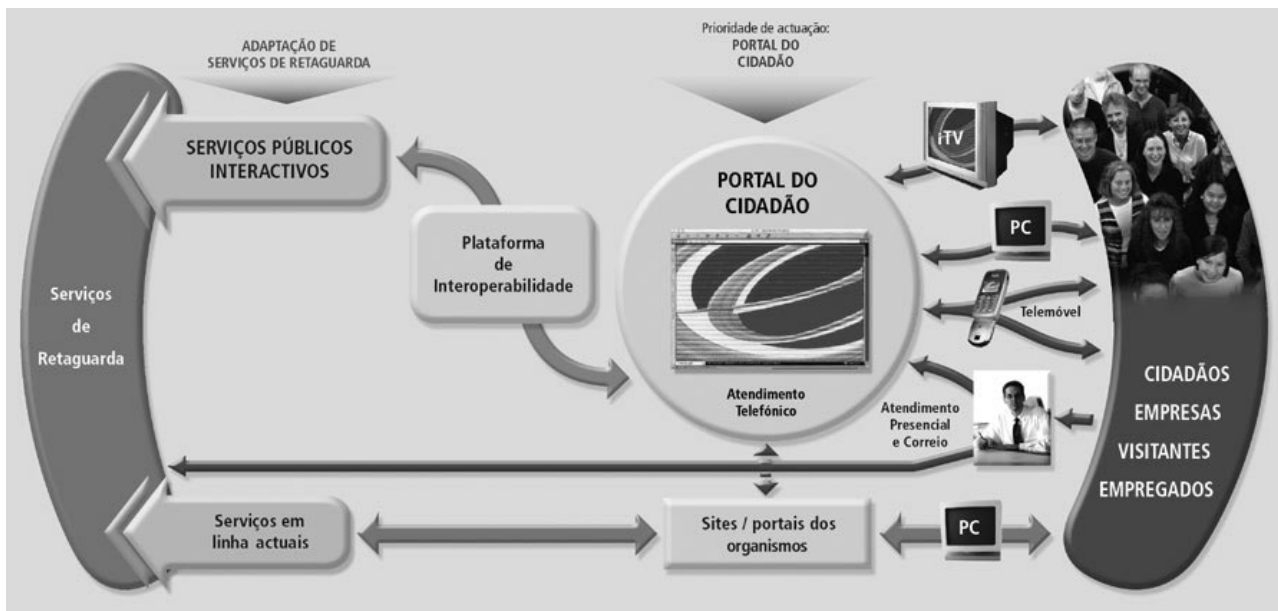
ADAPTAÇÃO DE SERVIÇOS DE RETAGUARDA

Prioridade de actuação: PORTAL DO CIDADÃO

SERVIÇOS PÚBLICOS INTERACTIVOS

Plataforma de Interoperabilidade

PORTAL DO CIDADÃO

Atendimento Telefónico

iTV

PC

Telemóvel

Atendimento Presencial e Correio

Serviços de Retaguarda

CIDADÃOS
EMPRESAS
VISITANTES
EMPREGADOS

Serviços em linha actuais

Sites / portais dos organismos

PC